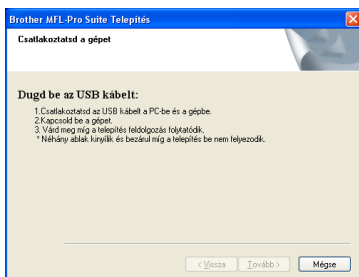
Brother MFL-Pro Suite Telepítés

Csatlakoztatsd a gépet

Dugd be az USB kábelt:

1.Csatlakoztatsd az USB kábelt a PC-be és a gépbe.
2.Kapcsold be a gépet.
3. Várd meg míg a telepítés feldolgozás folytatódik.
* Néhány ablak kinyílik és bezárul míg a telepítés be nem fejyezodik.

< Vissza | Tovább > | Mégse